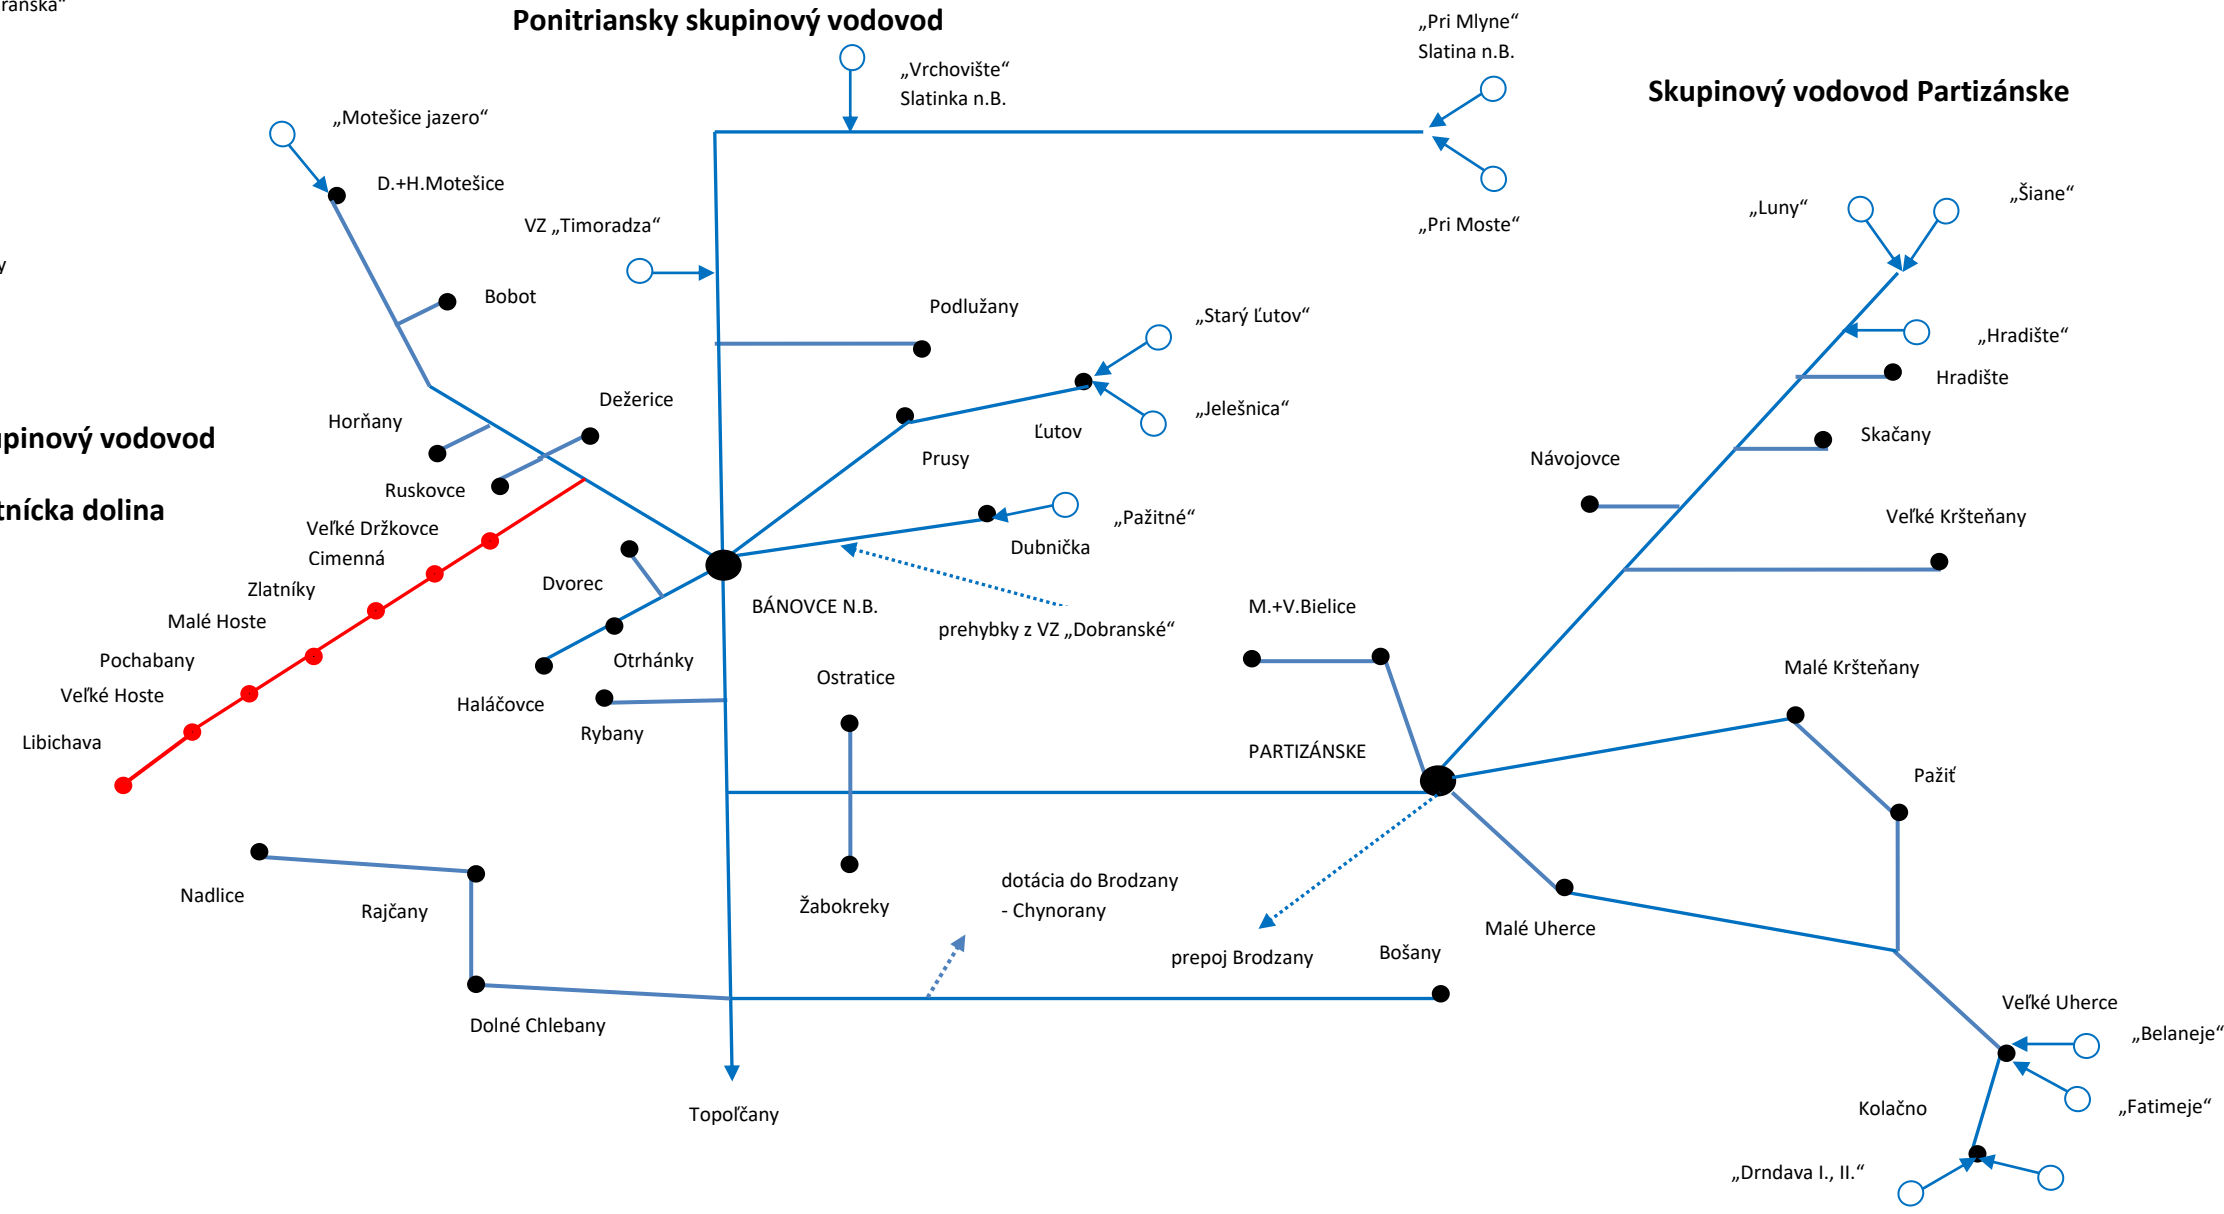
ranska“

Ponitriansky skupinový vodovod

„Pri Mlyne“ Slatina n.B.

„Vrchovište“ Slatinka n.B.

Skupinový vodovod Partizánske

„Motešice jazero“

D.+H.Motešice

VZ „Timoradza“

„Pri Moste“

„Luny“

„Šiane“

Bobot

Podlužany

„Starý Ľutov“

„Hradište“

Hradište

Dežerice

Horňany

„Jelešnica“

Ľutov

Skačany

upinový vodovod

Prusy

Návojovce

Ruskovce

tnícka dolina

Veľké Držkovce

„Pažitné“

Veľké Kršteňany

Cimenná

Dubnička

Zlatníky

Dvorec

BÁNOVCE N.B.

M.+V.Bielice

Malé Hoste

prehybky z VZ „Dobranské“

Pochabany

Otrhánky

Malé Kršteňany

Veľké Hoste

Haláčovce

Ostratice

Libichava

Rybany

PARTIZÁNSKE

Pažiť

Nadlice

Rajčany

Žabokreky

dotácia do Brodzany - Chynorany

Malé Uherce

prepoj Brodzany

Bošany

Dolné Chlebany

Veľké Uherce

„Belaneje“

Topoľčany

Kolačno

„Fatimeje“

„Drndava I., II.“